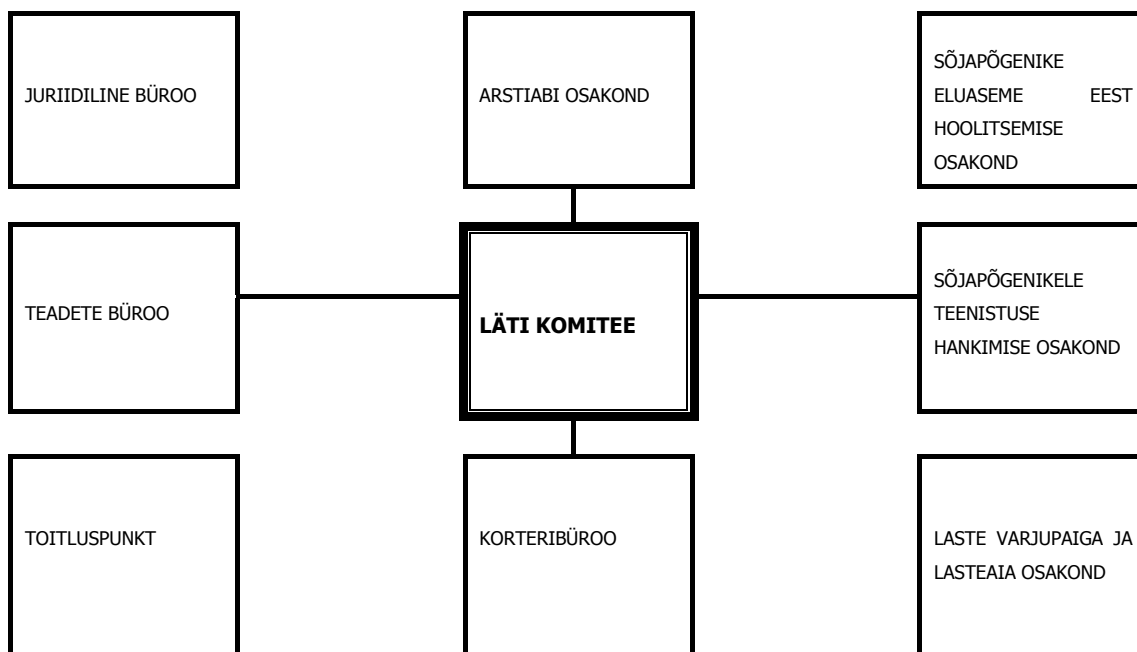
JURIIDILINE BÜROO

ARSTIABI OSAKOND

SÕJAPÕGENIKE ELUASEME EEST HOOLITSEMISE OSAKOND

TEADETE BÜROO

**LÄTI KOMITEE**

SÕJAPÕGENIKELE TEENISTUSE HANKIMISE OSAKOND

TOITLUSPUNKT

KORTERIBÜROO

LASTE VARJUPAIGA JA LASTEAIA OSAKOND